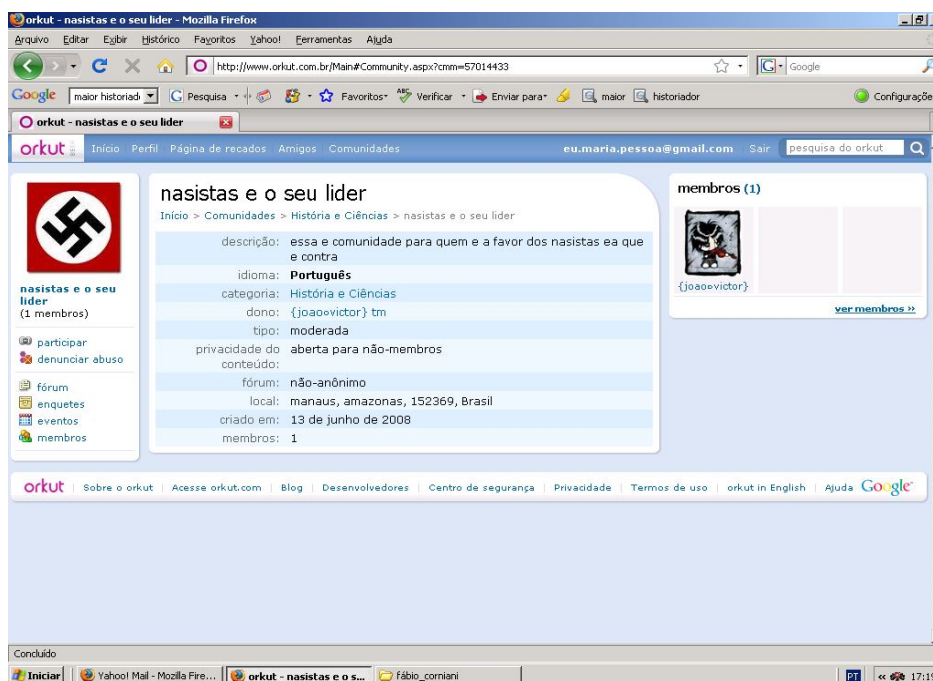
orkut - nasistas e o seu lider - Mozilla Firefox

Arquivo Editar Exibir Histórico Favoritos Yahoo! Ferramentas Ajuda

http://www.orkut.com.br/Main#Community.aspx?cmm=57014433

Google

Google maior historiad Pesquisa Favoritos Verificar Enviar para maior historiador Configurações

orkut - nasistas e o seu lider

orkut Início Perfil Página de recados Amigos Comunidades eu.maria.pessoa@gmail.com Sair pesquisa do orkut

nasistas e o seu lider
(1 membros)

participar
denunciar abuso

fórum
enquetes
eventos
membros

nasistas e o seu lider

Início > Comunidades > História e Ciências > nasistas e o seu lider

| | |
|---|---|
| descrição: | essa e comunidade para quem e a favor dos nasistas ea que e contra |
| idioma: | Português |
| categoria: | História e Ciências |
| dono: | {joao»victor} tm |
| tipo: | moderada |
| privacidade do conteúdo: | aberta para não-membros |
| fórum: | não-anônimo |
| local: | manaus, amazonas, 152369, Brasil |
| criado em: | 13 de junho de 2008 |
| membros: | 1 |

membros (1)

{joao»victor}

ver membros »

orkut | Sobre o orkut | Acesse orkut.com | Blog | Desenvolvedores | Centro de segurança | Privacidade | Termos de uso | orkut in English | Ajuda Google

Concluído

Iniciar | Yahoo! Mail - Mozilla Fire... | orkut - nasistas e o s... | fábio_corniani | PT | 17:1